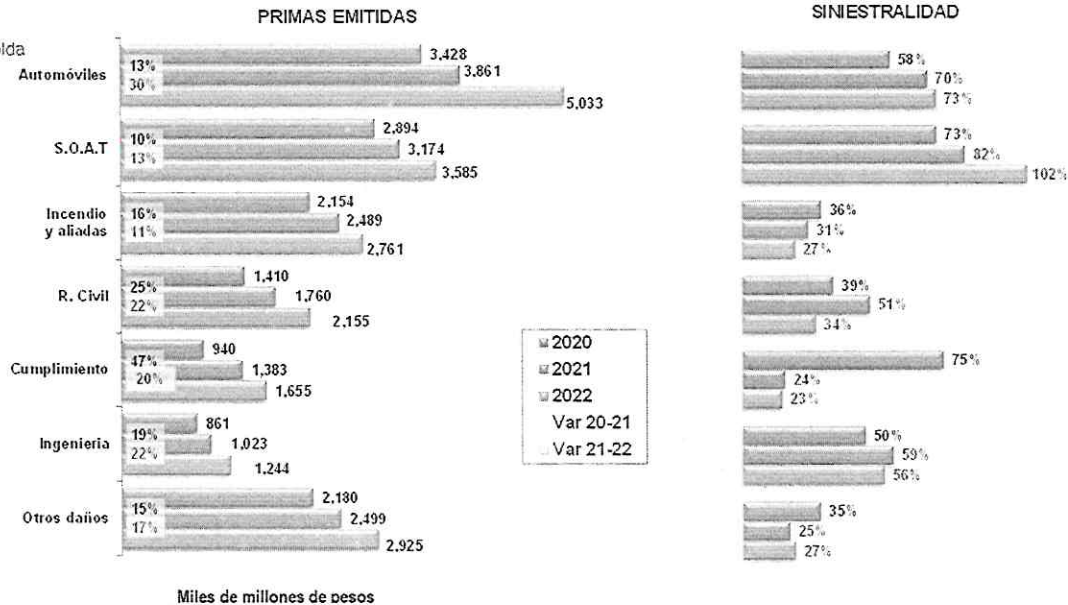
PRIMAS EMITIDAS

SINIESTRALIDAD

ida

Automóviles
13%
30%
3,428
3,861
5,033

S.O.A.T
10%
13%
2,894
3,174
3,585

Incendio y aliadas
16%
11%
2,154
2,489
2,761

R. Civil
25%
22%
1,410
1,760
2,155

Cumplimiento
47%
20%
940
1,383
1,655

Ingenieria
19%
22%
861
1,023
1,244

Otros daños
15%
17%
2,180
2,499
2,925

2020
2021
2022
Var 20-21
Var 21-22

58%
70%
73%

73%
82%
102%

36%
31%
27%

39%
51%
34%

75%
24%
23%

50%
59%
56%

35%
25%
27%

Miles de millones de pesos